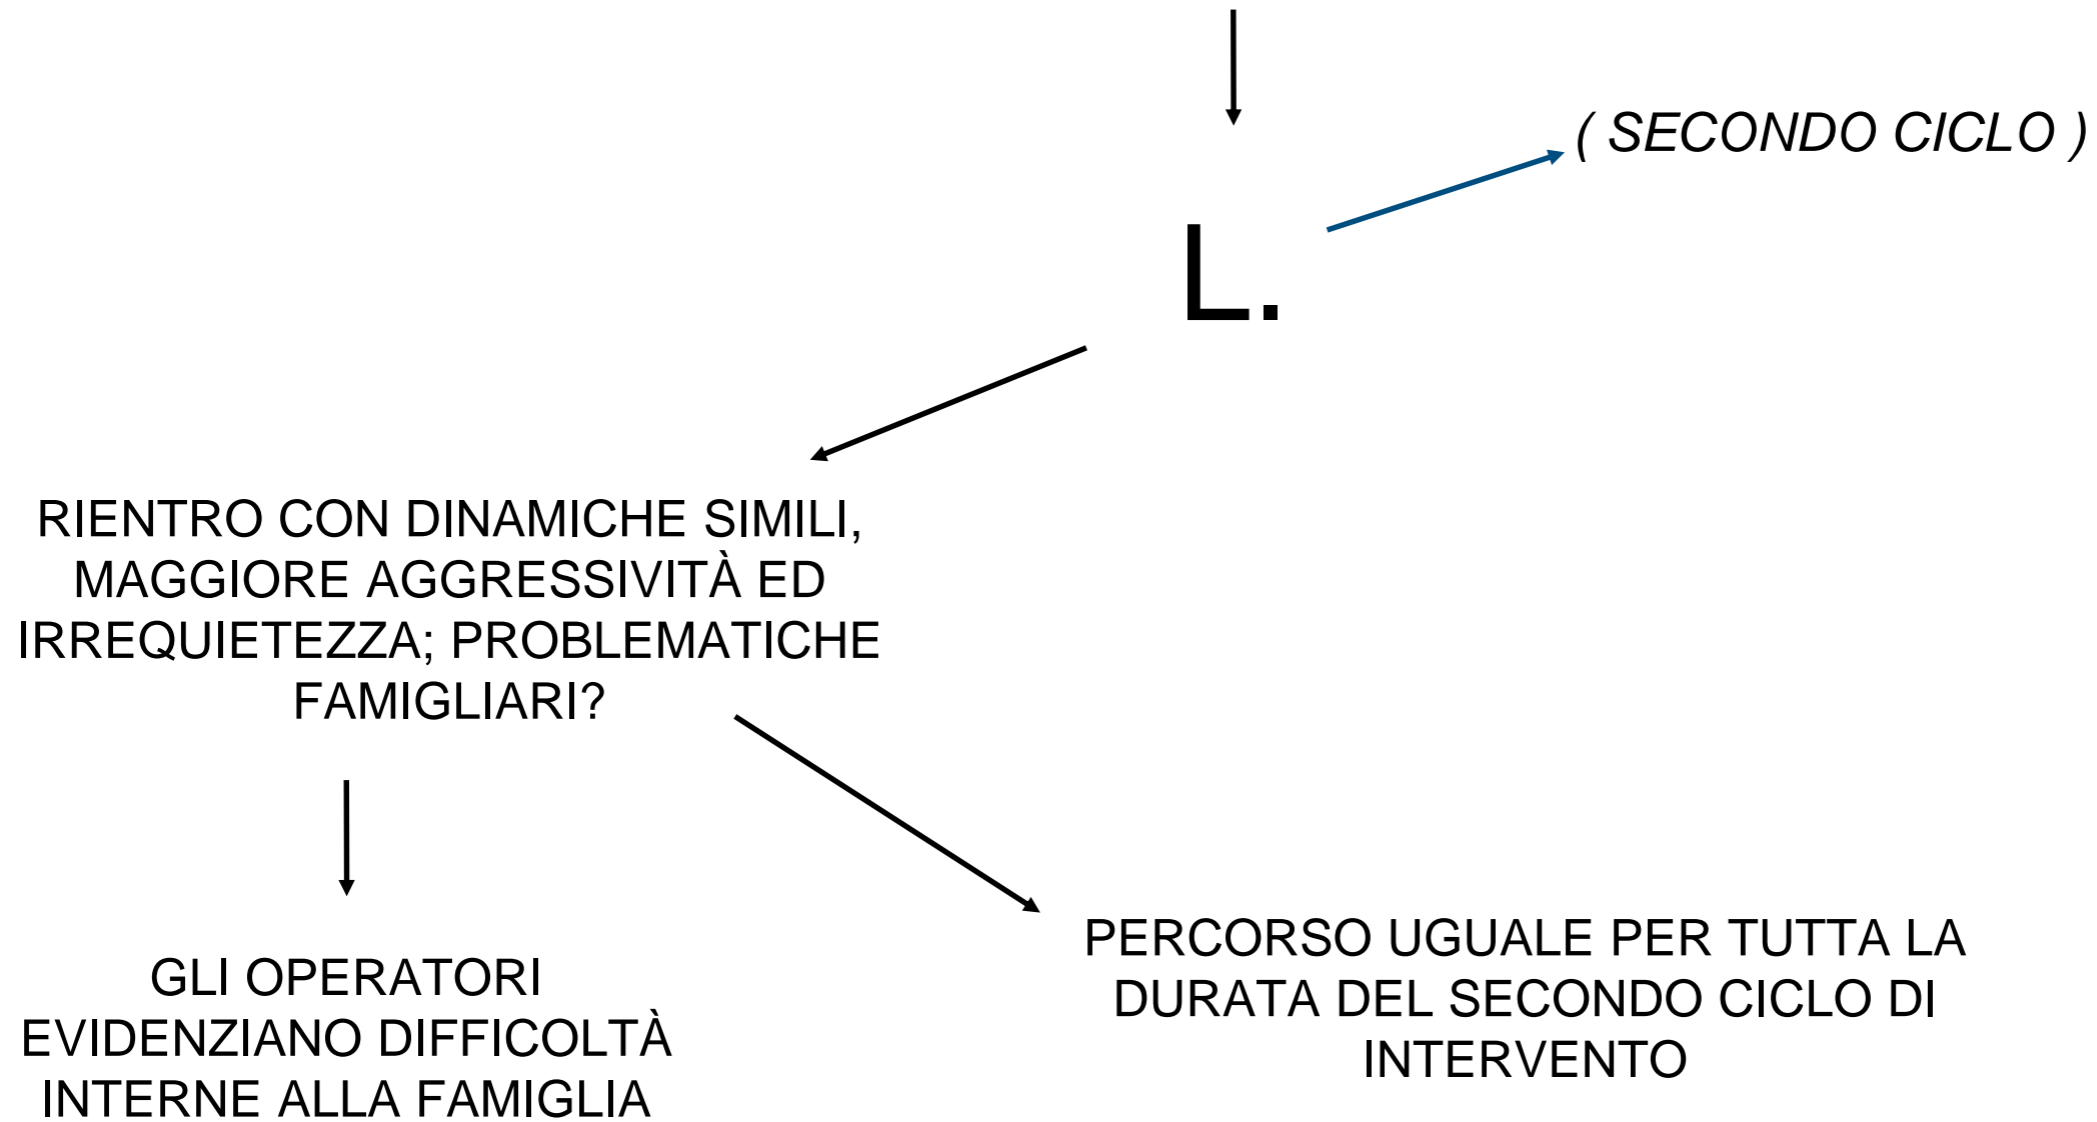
( SECONDO CICLO )

L.

RIENTRO CON DINAMICHE SIMILI, MAGGIORE AGGRESSIVITÀ ED IRREQUIETEZZA; PROBLEMATICHE FAMIGLIARI?

GLI OPERATORI EVIDENZIANO DIFFICOLTÀ INTERNE ALLA FAMIGLIA

PERCORSO UGUALE PER TUTTA LA DURATA DEL SECONDO CICLO DI INTERVENTO